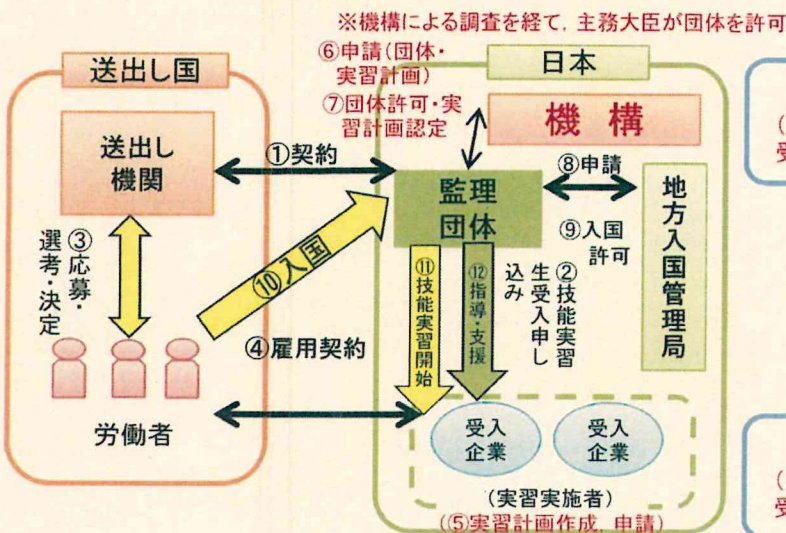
※機構による調査を経て，主務大臣が団体を許可

送出し国

送出し機関

③応募・選考・決定

労働者

①契約

⑩入国

④雇用契約

⑥申請（団体・実習計画）

⑦団体許可・実習計画認定

日本

機構

監理団体

⑧申請

⑨入国許可

地方入国管理局

⑪技能実習開始

⑫指導・支援

②技能実習生受入申し込み

受入企業

受入企業

（実習実施者）

（⑤実習計画作成，申請）

（
受

（
受